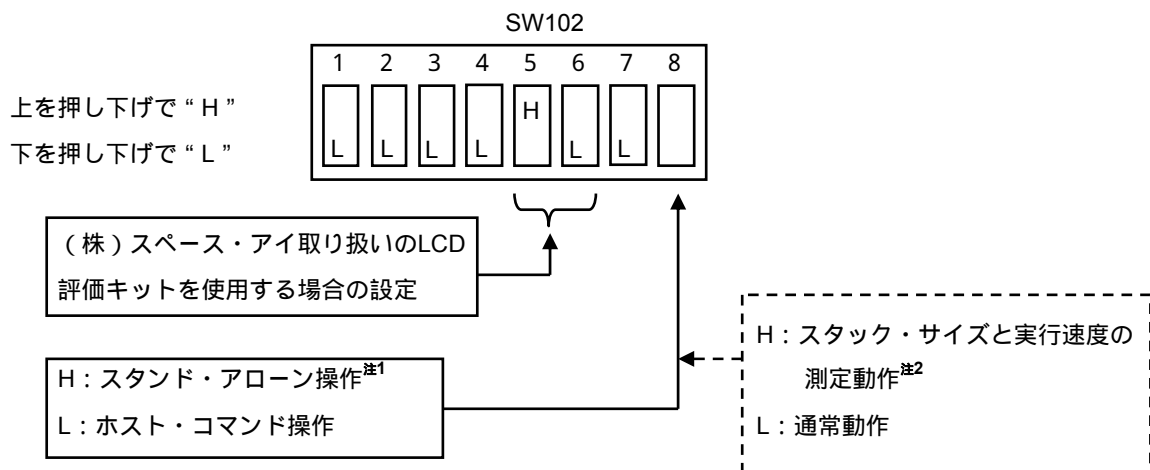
SW102

1 2 3 4 5 6 7 8

上を押し下げで“H”

下を押し下げで“L”

L L L L H L L

（株）スペース・アイ取り扱いのLCD評価キットを使用する場合の設定

H：スタンド・アローン操作$^{注1}$

L：ホスト・コマンド操作

H：スタック・サイズと実行速度の測定動作$^{注2}$

L：通常動作